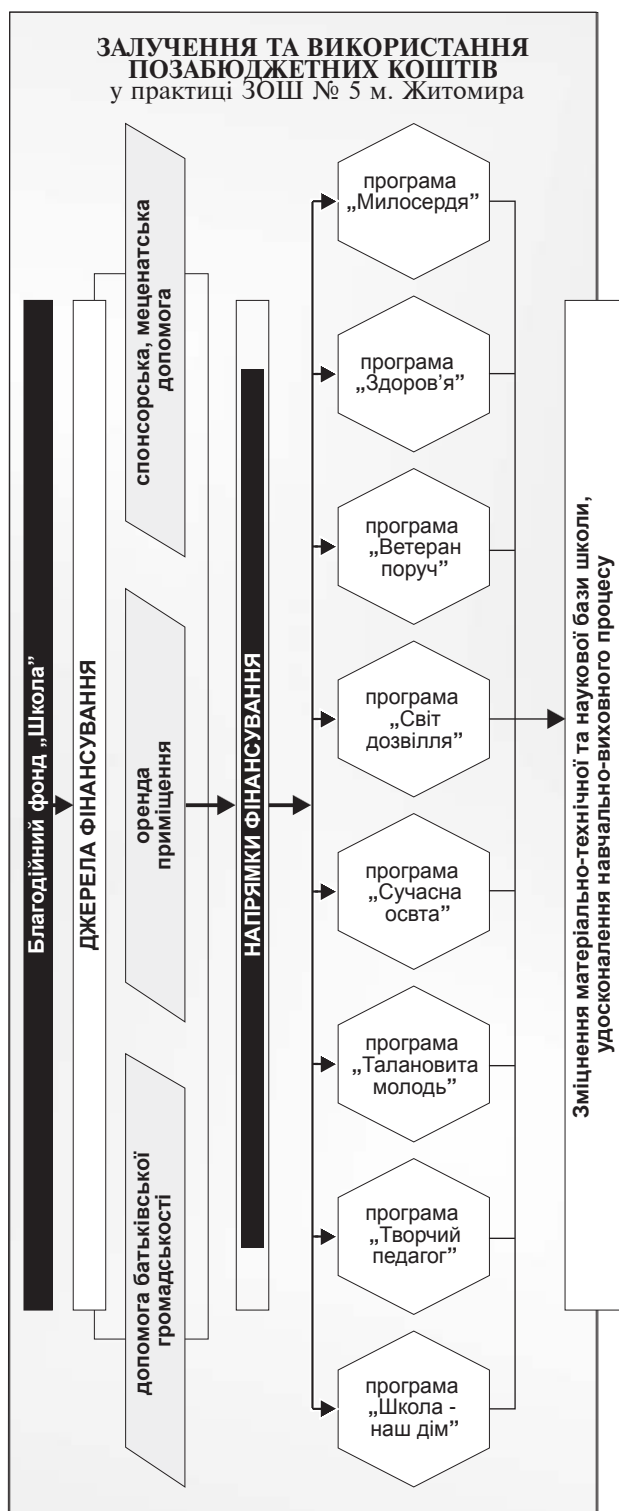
ЗАЛУЧЕННЯ ТА ВИКОРИСТАННЯ ПОЗАБЮДЖЕТНИХ КОШТІВ
у практиці ЗОШ № 5 м. Житомира

Благодійний фонд „Школа"

ДЖЕРЕЛА ФІНАНСУВАННЯ

спонсорська, меценатська допомога

оренда приміщення

допомога батьківської громадськості

НАПРЯМКИ ФІНАНСУВАННЯ

програма „Милосердя"

програма „Здоров'я"

програма „Ветеран поруч"

програма „Світ дозвілля"

програма „Сучасна освта"

програма „Талановита молодь"

програма „Творчий педагог"

програма „Школа - наш дім"

Зміцнення матеріально-технічної та наукової бази школи, удосконалення навчально-виховного процесу